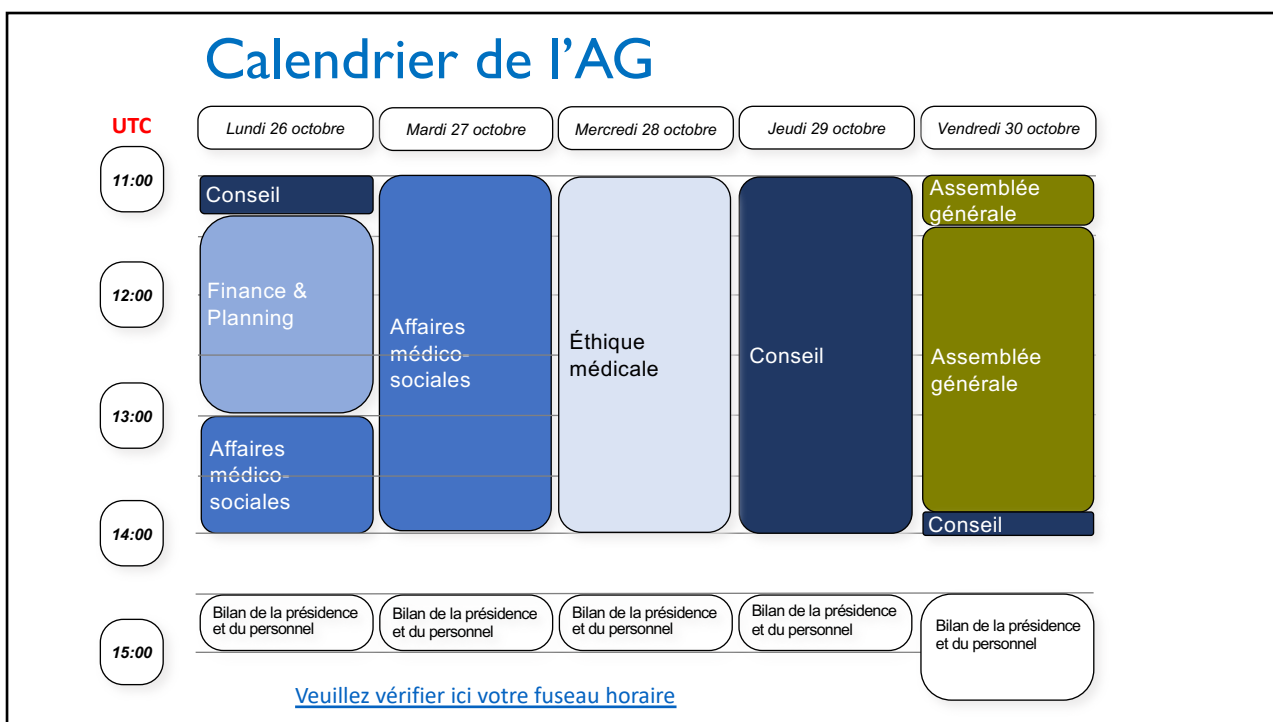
Calendrier de l'AG

UTC

| | Lundi 26 octobre | Mardi 27 octobre | Mercredi 28 octobre | Jeudi 29 octobre | Vendredi 30 octobre |
|---|---|---|---|---|---|
| 11:00 | Conseil | Affaires médico-sociales | Éthique médicale | Conseil | Assemblée générale |
| 12:00 | Finance & Planning | | | | Assemblée générale |
| 13:00 | Affaires médico-sociales | | | | |
| 14:00 | | | | | Conseil |
| 15:00 | Bilan de la présidence et du personnel | Bilan de la présidence et du personnel | Bilan de la présidence et du personnel | Bilan de la présidence et du personnel | Bilan de la présidence et du personnel |

Veuillez vérifier ici votre fuseau horaire